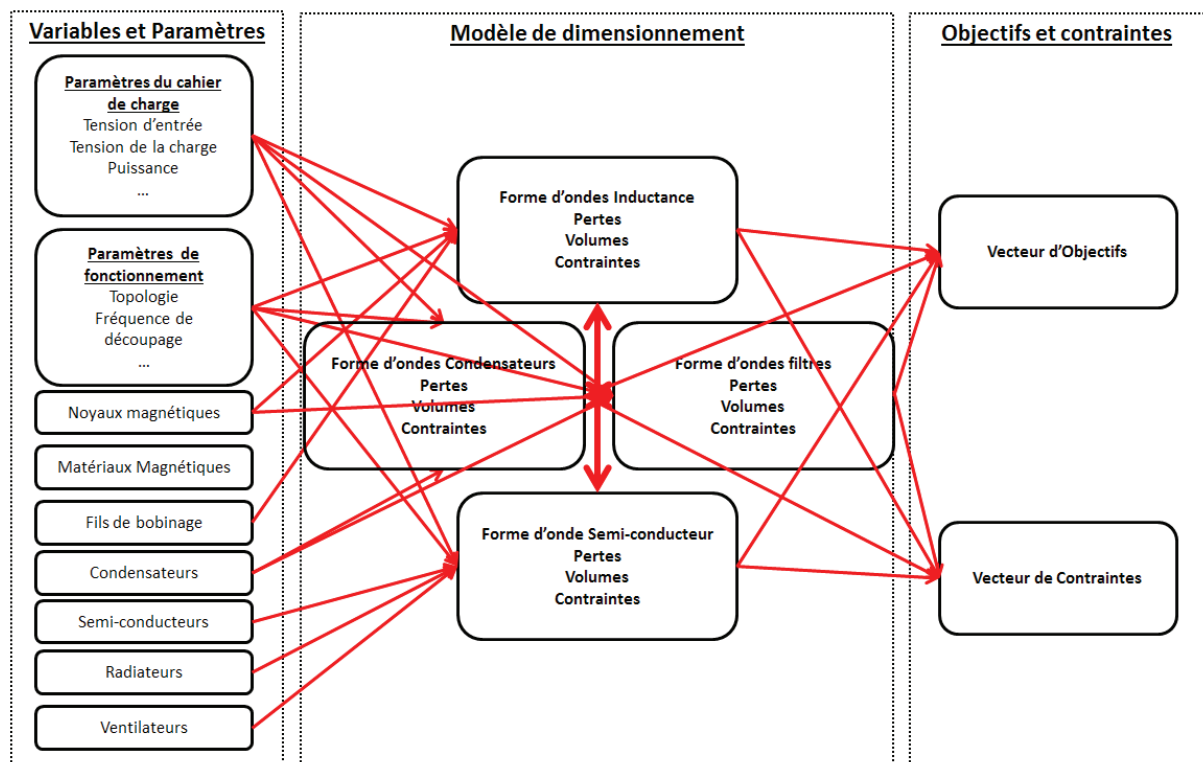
Variables et Paramètres

Paramètres du cahier de charge
Tension d'entrée
Tension de la charge
Puissance
...

Paramètres de fonctionnement
Topologie
Fréquence de découpage
...

Noyaux magnétiques

Matériaux Magnétiques

Fils de bobinage

Condensateurs

Semi-conducteurs

Radiateurs

Ventilateurs

Modèle de dimensionnement

Forme d'ondes Inductance
Pertes
Volumes
Contraintes

Forme d'ondes Condensateurs
Pertes
Volumes
Contraintes

Forme d'ondes filtres
Pertes
Volumes
Contraintes

Forme d'onde Semi-conducteur
Pertes
Volumes
Contraintes

Objectifs et contraintes

Vecteur d'Objectifs

Vecteur de Contraintes